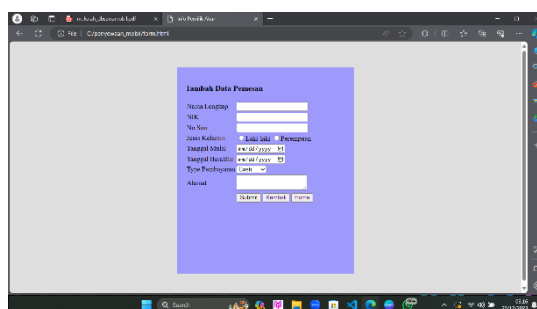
m_kasih_diserunsoal.pdf × Form Pemesanan ×

File | C:/penyewaan_mobil/form.html

Tambah Data Pemesan

Nama Lengkap
NIK
No Sim
Jenis Kelamin Laki-laki Perempuan
Tanggal Mulai mm/dd/yyyy
Tanggal Berakhir mm/dd/yyyy
Type Pembayaran Cash
Alamat

Submit Kembali Home

Search